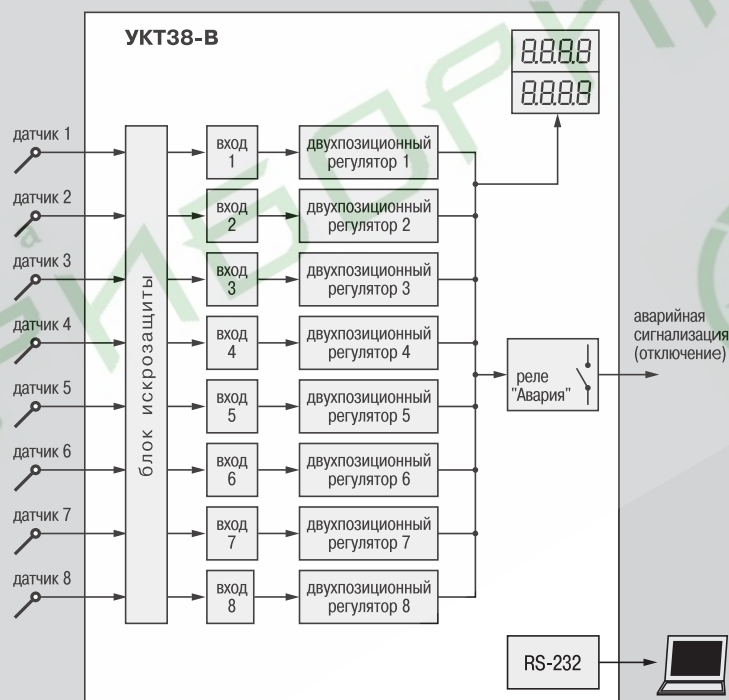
УКТ38-В

8.8.8.8
8.8.8.8

датчик 1
датчик 2
датчик 3
датчик 4
датчик 5
датчик 6
датчик 7
датчик 8

блок искрозащиты

вход 1
вход 2
вход 3
вход 4
вход 5
вход 6
вход 7
вход 8

двухпозиционный регулятор 1
двухпозиционный регулятор 2
двухпозиционный регулятор 3
двухпозиционный регулятор 4
двухпозиционный регулятор 5
двухпозиционный регулятор 6
двухпозиционный регулятор 7
двухпозиционный регулятор 8

реле "Авария"

аварийная сигнализация (отключение)

RS-232